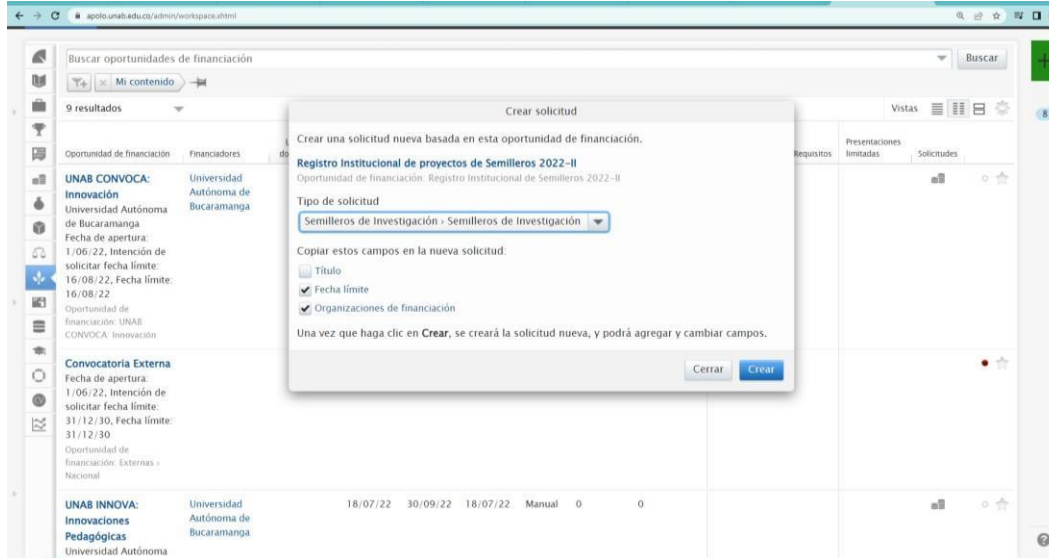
apolo.unab.edu.co/admin/workspace.xhtml

Buscar oportunidades de financiación

Buscar

Mi contenido

9 resultados

Vistas

Oportunidad de financiación | Financiadores | do

Requisitos | Presentaciones limitadas | Solicitudes

UNAB CONVOCA: Innovación
Universidad Autónoma de Bucaramanga
Fecha de apertura: 1/06/22, Intención de solicitar fecha límite: 16/08/22, Fecha límite: 16/08/22
Oportunidad de financiación: UNAB CONVOCA: Innovación

Universidad Autónoma de Bucaramanga

Convocatoria Externa
Fecha de apertura: 1/06/22, Intención de solicitar fecha límite: 31/12/30, Fecha límite: 31/12/30
Oportunidad de financiación: Externas › Nacional

UNAB INNOVA: Innovaciones Pedagógicas
Universidad Autónoma

Universidad Autónoma de Bucaramanga

18/07/22 30/09/22 18/07/22 Manual 0 0

Crear solicitud

Crear una solicitud nueva basada en esta oportunidad de financiación.

Registro Institucional de proyectos de Semilleros 2022-II
Oportunidad de financiación: Registro Institucional de Semilleros 2022-II

Tipo de solicitud
Semilleros de Investigación › Semilleros de Investigación

Copiar estos campos en la nueva solicitud:
Título
Fecha límite
Organizaciones de financiación

Una vez que haga clic en Crear, se creará la solicitud nueva, y podrá agregar y cambiar campos.

Cerrar Crear